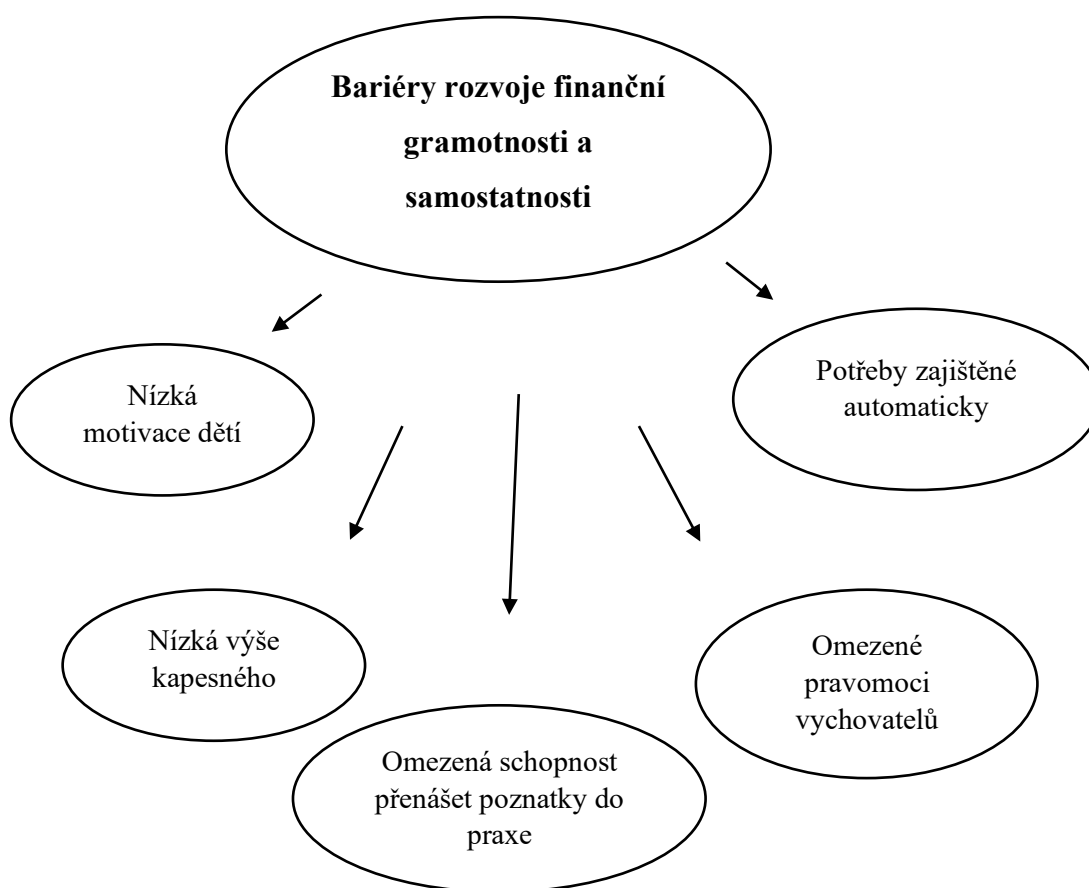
Bariéry rozvoje finanční gramotnosti a samostatnosti

Nízká motivace dětí

Potřeby zajištěné automaticky

Nízká výše kapesného

Omezená schopnost přenášet poznatky do praxe

Omezené pravomoci vychovatelů